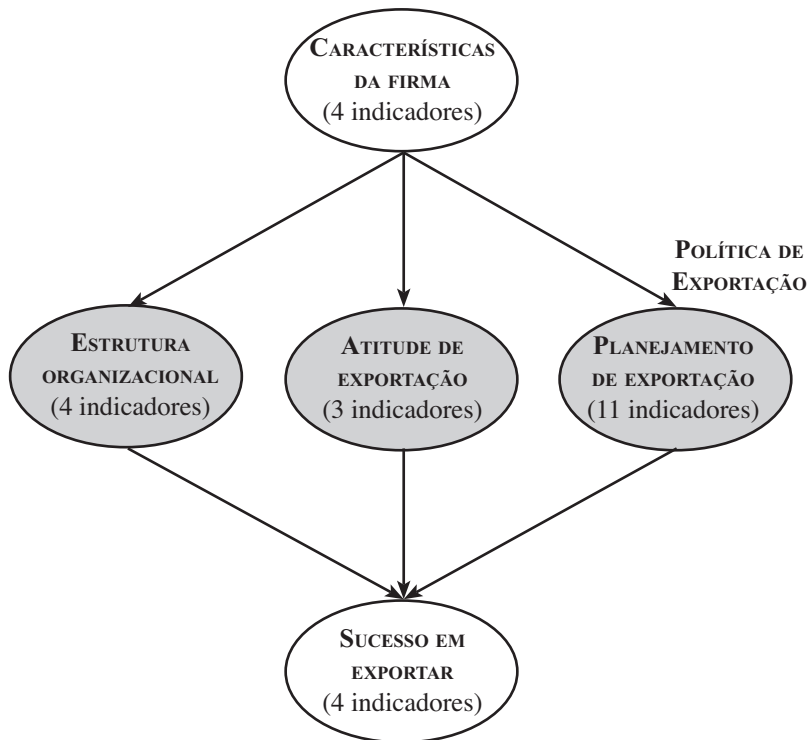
Características da firma
(4 indicadores)

Política de Exportação

Estrutura organizacional
(4 indicadores)

Atitude de exportação
(3 indicadores)

Planejamento de exportação
(11 indicadores)

Sucesso em exportar
(4 indicadores)